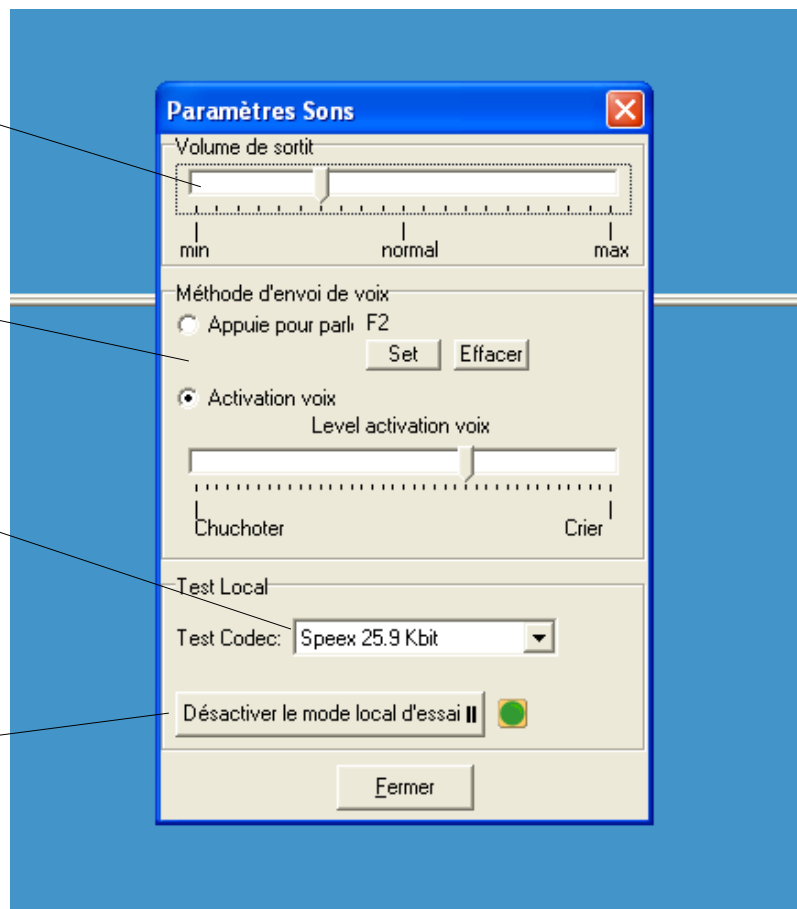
Paramètres Sons

Volume de sortit

min
normal
max

Méthode d'envoi de voix

Appuie pour parl F2

Set
Effacer

Activation voix

Level activation voix

Chuchoter
Crier

Test Local

Test Codec: Speex 25.9 Kbit

Désactiver le mode local d'essai

Fermer